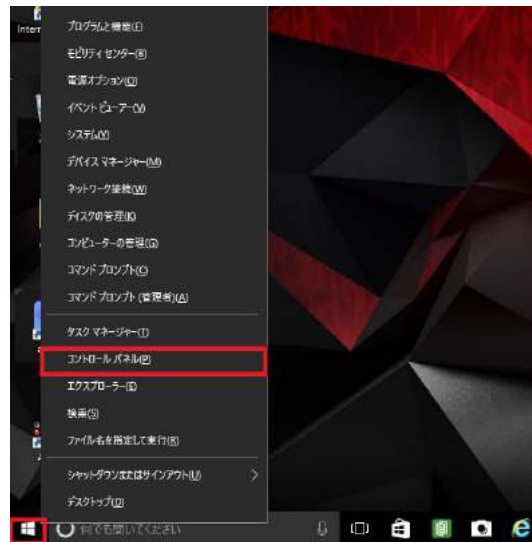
Intern

プログラムと機能(F)
モビリティ センター(B)
電源オプション(O)
イベント ビューアー(V)
システム(Y)
デバイス マネージャー(M)
ネットワーク接続(W)
ディスクの管理(K)
コンピューターの管理(G)
コマンド プロンプト(C)
コマンド プロンプト (管理者)(A)
タスク マネージャー(T)
コントロール パネル(P)
エクスプローラー(E)
検索(S)
ファイル名を指定して実行(R)
シャットダウンまたはサインアウト(U)
デスクトップ(D)

何でも聞いてください